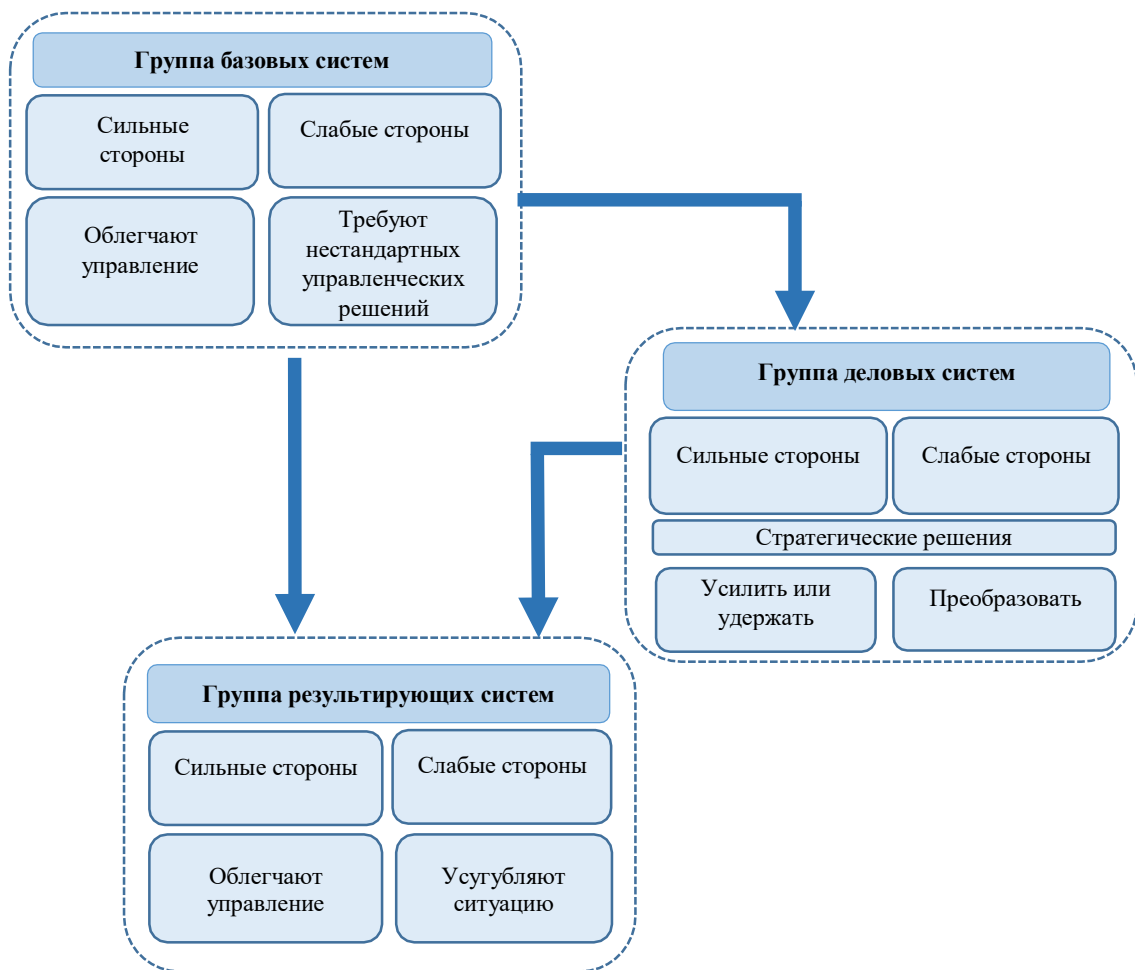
Группа базовых систем

Сильные стороны

Слабые стороны

Облегчают управление

Требуют нестандартных управленческих решений

Группа деловых систем

Сильные стороны

Слабые стороны

Стратегические решения

Усилить или удержать

Преобразовать

Группа результирующих систем

Сильные стороны

Слабые стороны

Облегчают управление

Усугубляют ситуацию